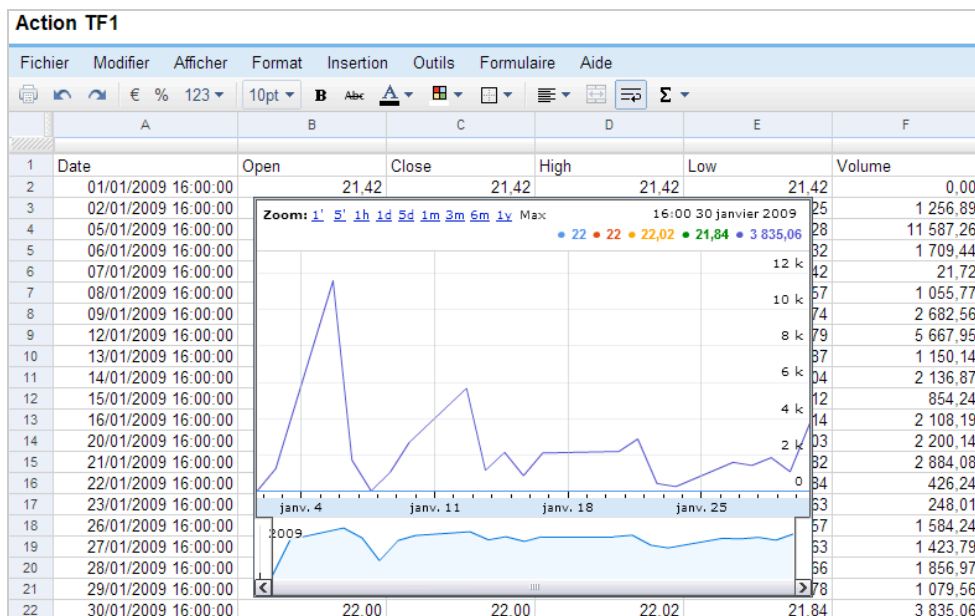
Action TF1

Fichier Modifier Afficher Format Insertion Outils Formulaire Aide

€ % 123 10pt B Abc A Σ

| | A | B | C | D | E | F |
|---|---|---|---|---|---|---|
| 1 | Date | Open | Close | High | Low | Volume |
| 2 | 01/01/2009 16:00:00 | 21,42 | 21,42 | 21,42 | 21,42 | 0,00 |
| 3 | 02/01/2009 16:00:00 | | | | 25 | 1 256,89 |
| 4 | 05/01/2009 16:00:00 | | | | 28 | 11 587,26 |
| 5 | 06/01/2009 16:00:00 | | | | 32 | 1 709,44 |
| 6 | 07/01/2009 16:00:00 | | | | 42 | 21,72 |
| 7 | 08/01/2009 16:00:00 | | | | 57 | 1 055,77 |
| 8 | 09/01/2009 16:00:00 | | | | 74 | 2 682,56 |
| 9 | 12/01/2009 16:00:00 | | | | 79 | 5 667,95 |
| 10 | 13/01/2009 16:00:00 | | | | 37 | 1 150,14 |
| 11 | 14/01/2009 16:00:00 | | | | 04 | 2 136,87 |
| 12 | 15/01/2009 16:00:00 | | | | 12 | 854,24 |
| 13 | 16/01/2009 16:00:00 | | | | 14 | 2 108,19 |
| 14 | 20/01/2009 16:00:00 | | | | 03 | 2 200,14 |
| 15 | 21/01/2009 16:00:00 | | | | 32 | 2 884,08 |
| 16 | 22/01/2009 16:00:00 | | | | 34 | 426,24 |
| 17 | 23/01/2009 16:00:00 | | | | 63 | 248,01 |
| 18 | 26/01/2009 16:00:00 | | | | 57 | 1 584,24 |
| 19 | 27/01/2009 16:00:00 | | | | 63 | 1 423,79 |
| 20 | 28/01/2009 16:00:00 | | | | 66 | 1 856,97 |
| 21 | 29/01/2009 16:00:00 | | | | 78 | 1 079,56 |
| 22 | 30/01/2009 16:00:00 | 22,00 | 22,00 | 22,02 | 21,84 | 3 835,06 |

Zoom: 1' 5' 1h 1d 5d 1m 3m 6m 1y Max
16:00 30 janvier 2009
• 22 • 22 • 22,02 • 21,84 • 3 835,06
12 k
10 k
8 k
6 k
4 k
2 k
0
janv. 4 janv. 11 janv. 18 janv. 25
2009